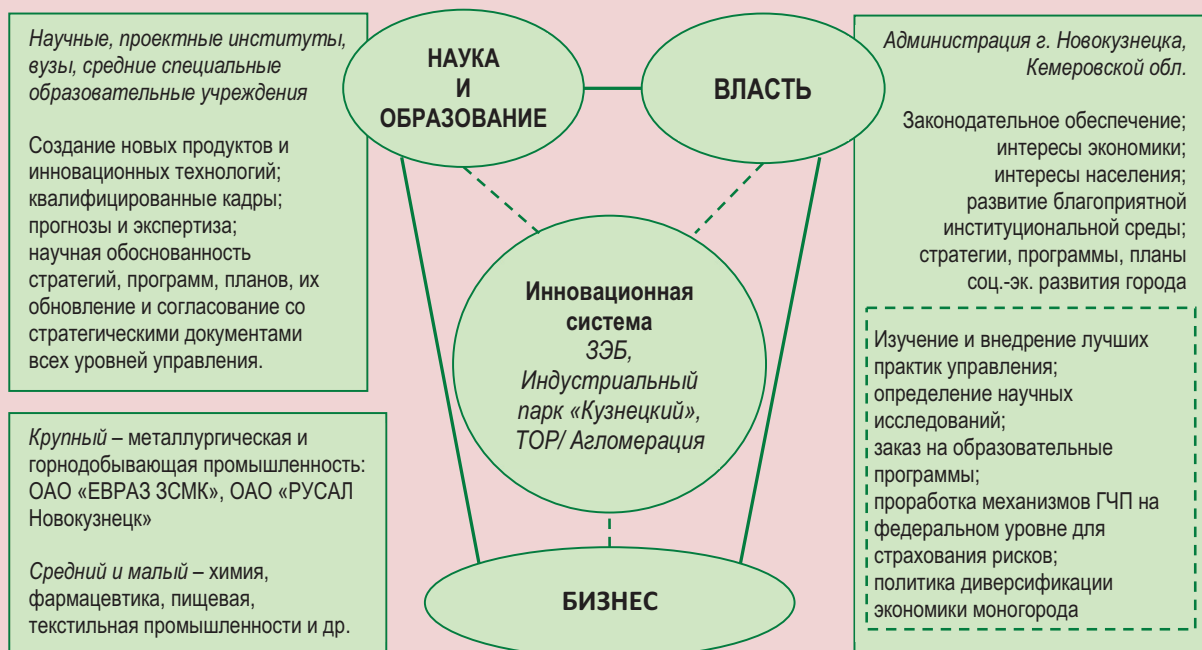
Научные, проектные институты, вузы, средние специальные образовательные учреждения

Создание новых продуктов и инновационных технологий; квалифицированные кадры; прогнозы и экспертиза; научная обоснованность стратегий, программ, планов, их обновление и согласование со стратегическими документами всех уровней управления.

НАУКА И ОБРАЗОВАНИЕ

ВЛАСТЬ

Администрация г. Новокузнецка, Кемеровской обл.

Законодательное обеспечение; интересы экономики; интересы населения; развитие благоприятной институциональной среды; стратегии, программы, планы соц.-эк. развития города

Инновационная система
ЗЭБ,
Индустриальный парк «Кузнецкий»,
ТОР/ Агломерация

Изучение и внедрение лучших практик управления; определение научных исследований; заказ на образовательные программы; проработка механизмов ГЧП на федеральном уровне для страхования рисков; политика диверсификации экономики моногорода

Крупный – металлургическая и горнодобывающая промышленность: ОАО «ЕВРАЗ ЗСМК», ОАО «РУСАЛ Новокузнецк»

Средний и малый – химия, фармацевтика, пищевая, текстильная промышленности и др.

БИЗНЕС